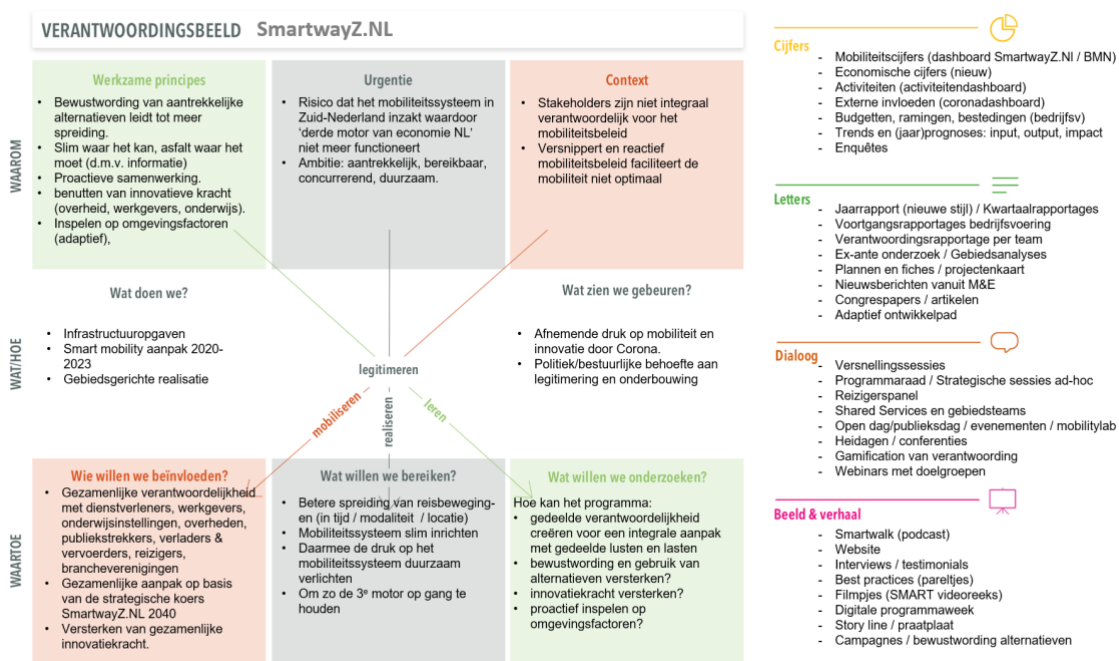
VERANTWOORDINGSBEELD SmartwayZ.NL

WAAROM

Werkzame principes
- Bewustwording van aantrekkelijke alternatieven leidt tot meer spreiding.
- Slim waar het kan, asfalt waar het moet (d.m.v. informatie)
- Proactieve samenwerking.
- benutten van innovatieve kracht (overheid, werkgevers, onderwijs).
- Inspelen op omgevingsfactoren (adaptief),

Urgentie
- Risico dat het mobiliteitssysteem in Zuid-Nederland inzakt waardoor 'derde motor van economie NL' niet meer functioneert
- Ambitie: aantrekkelijk, bereikbaar, concurrerend, duurzaam.

Context
- Stakeholders zijn niet integraal verantwoordelijk voor het mobiliteitsbeleid
- Versnipperd en reactief mobiliteitsbeleid faciliteert de mobiliteit niet optimaal

WAT/HOE

Wat doen we?
- Infrastructuuropgaven
- Smart mobility aanpak 2020-2023
- Gebiedsgerichte realisatie

legitimeren

Wat zien we gebeuren?
- Afnemende druk op mobiliteit en innovatie door Corona.
- Politiek/bestuurlijke behoefte aan legitimering en onderbouwing

mobiliseren
realiseren
leren

WAARTOE

Wie willen we beïnvloeden?
- Gezamenlijke verantwoordelijkheid met dienstverleners, werkgevers, onderwijsinstellingen, overheden, publiekstrekkers, verladers & vervoerders, reizigers, brancheverenigingen
- Gezamenlijke aanpak op basis van de strategische koers SmartwayZ.NL 2040
- Versterken van gezamenlijke innovatiekracht.

Wat willen we bereiken?
- Betere spreiding van reisbewegingen (in tijd / modaliteit / locatie)
- Mobiliteitssysteem slim inrichten
- Daarmee de druk op het mobiliteitssysteem duurzaam verlichten
- Om zo de 3$^e$ motor op gang te houden

Wat willen we onderzoeken?
Hoe kan het programma:
- gedeelde verantwoordelijkheid creëren voor een integrale aanpak met gedeelde lusten en lasten
- bewustwording en gebruik van alternatieven versterken?
- innovatiekracht versterken?
- proactief inspelen op omgevingsfactoren?

Cijfers
- Mobiliteitscijfers (dashboard SmartwayZ.Nl / BMN)
- Economische cijfers (nieuw)
- Activiteiten (activiteitendashboard)
- Externe invloeden (coronadashboard)
- Budgetten, ramingen, bestedingen (bedrijfsv)
- Trends en (jaar)prognoses: input, output, impact
- Enquêtes

Letters
- Jaarrapport (nieuwe stijl) / Kwartaalrapportages
- Voortgangsrapportages bedrijfsvoering
- Verantwoordingsrapportage per team
- Ex-ante onderzoek / Gebiedsanalyses
- Plannen en fiches / projectenkaart
- Nieuwsberichten vanuit M&E
- Congrespapers / artikelen
- Adaptief ontwikkelpad

Dialoog
- Versnellingssessies
- Programmaraad / Strategische sessies ad-hoc
- Reizigerspanel
- Shared Services en gebiedsteams
- Open dag/publieksdag / evenementen / mobilitylab
- Heidagen / conferenties
- Gamification van verantwoording
- Webinars met doelgroepen

Beeld & verhaal
- Smartwalk (podcast)
- Website
- Interviews / testimonials
- Best practices (pareltjes)
- Filmpjes (SMART videoreeks)
- Digitale programmaweek
- Story line / praatplaat
- Campagnes / bewustwording alternatieven